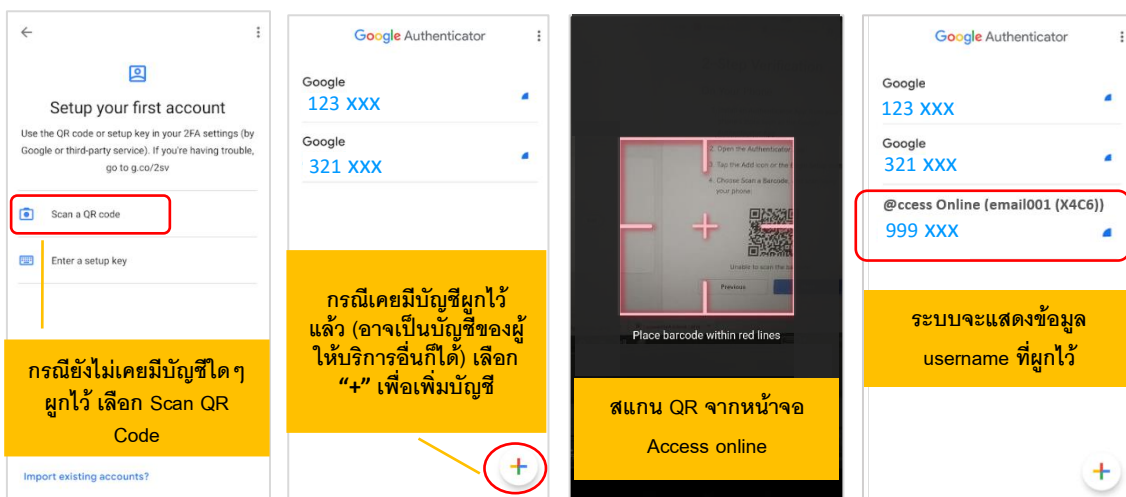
Setup your first account

Use the QR code or setup key in your 2FA settings (by Google or third-party service). If you're having trouble, go to g.co/2sv

Scan a QR code

Enter a setup key

กรณียังไม่เคยมีบัญชีใดๆ ผูกไว้ เลือก Scan QR Code

Import existing accounts?

Google Authenticator

Google
123 XXX

Google
321 XXX

กรณีเคยมีบัญชีผูกไว้แล้ว (อาจเป็นบัญชีของผู้ให้บริการอื่นก็ได้) เลือก "+" เพื่อเพิ่มบัญชี

+

2. Open the Authenticator
3. Tap the Add icon or the
4. Choose Scan a Barcode your phone.

Unable to scan the

Previous

Place barcode within red lines

สแกน QR จากหน้าจอ Access online

Google Authenticator

Google
123 XXX

Google
321 XXX

@ccess Online (email001 (X4C6))
999 XXX

ระบบจะแสดงข้อมูล username ที่ผูกไว้

+